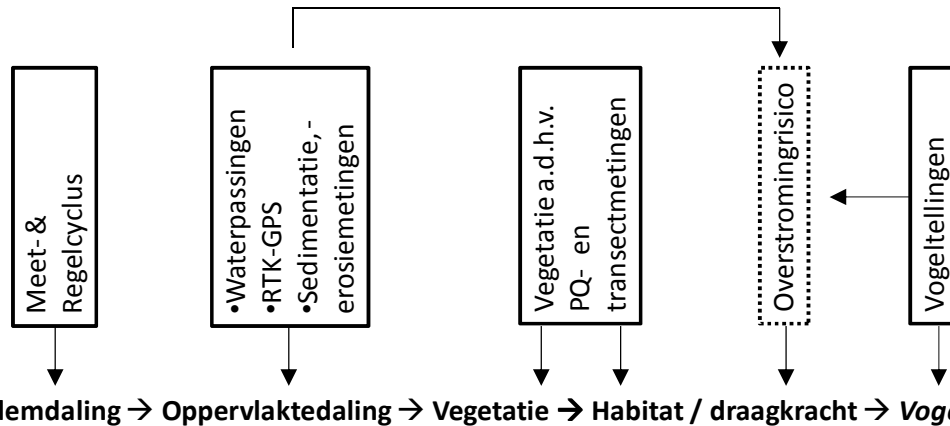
Meet- & Regelcyclus

•Waterpassingen
•RTK-GPS
•Sedimentatie, -erosiemetingen

Vegetatie a.d.h.v. PQ- en transectmetingen

Overstromingrisico

Vogeltellingen

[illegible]lemdaling → Oppervlaktedaling → Vegetatie → Habitat / draagkracht → Voge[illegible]